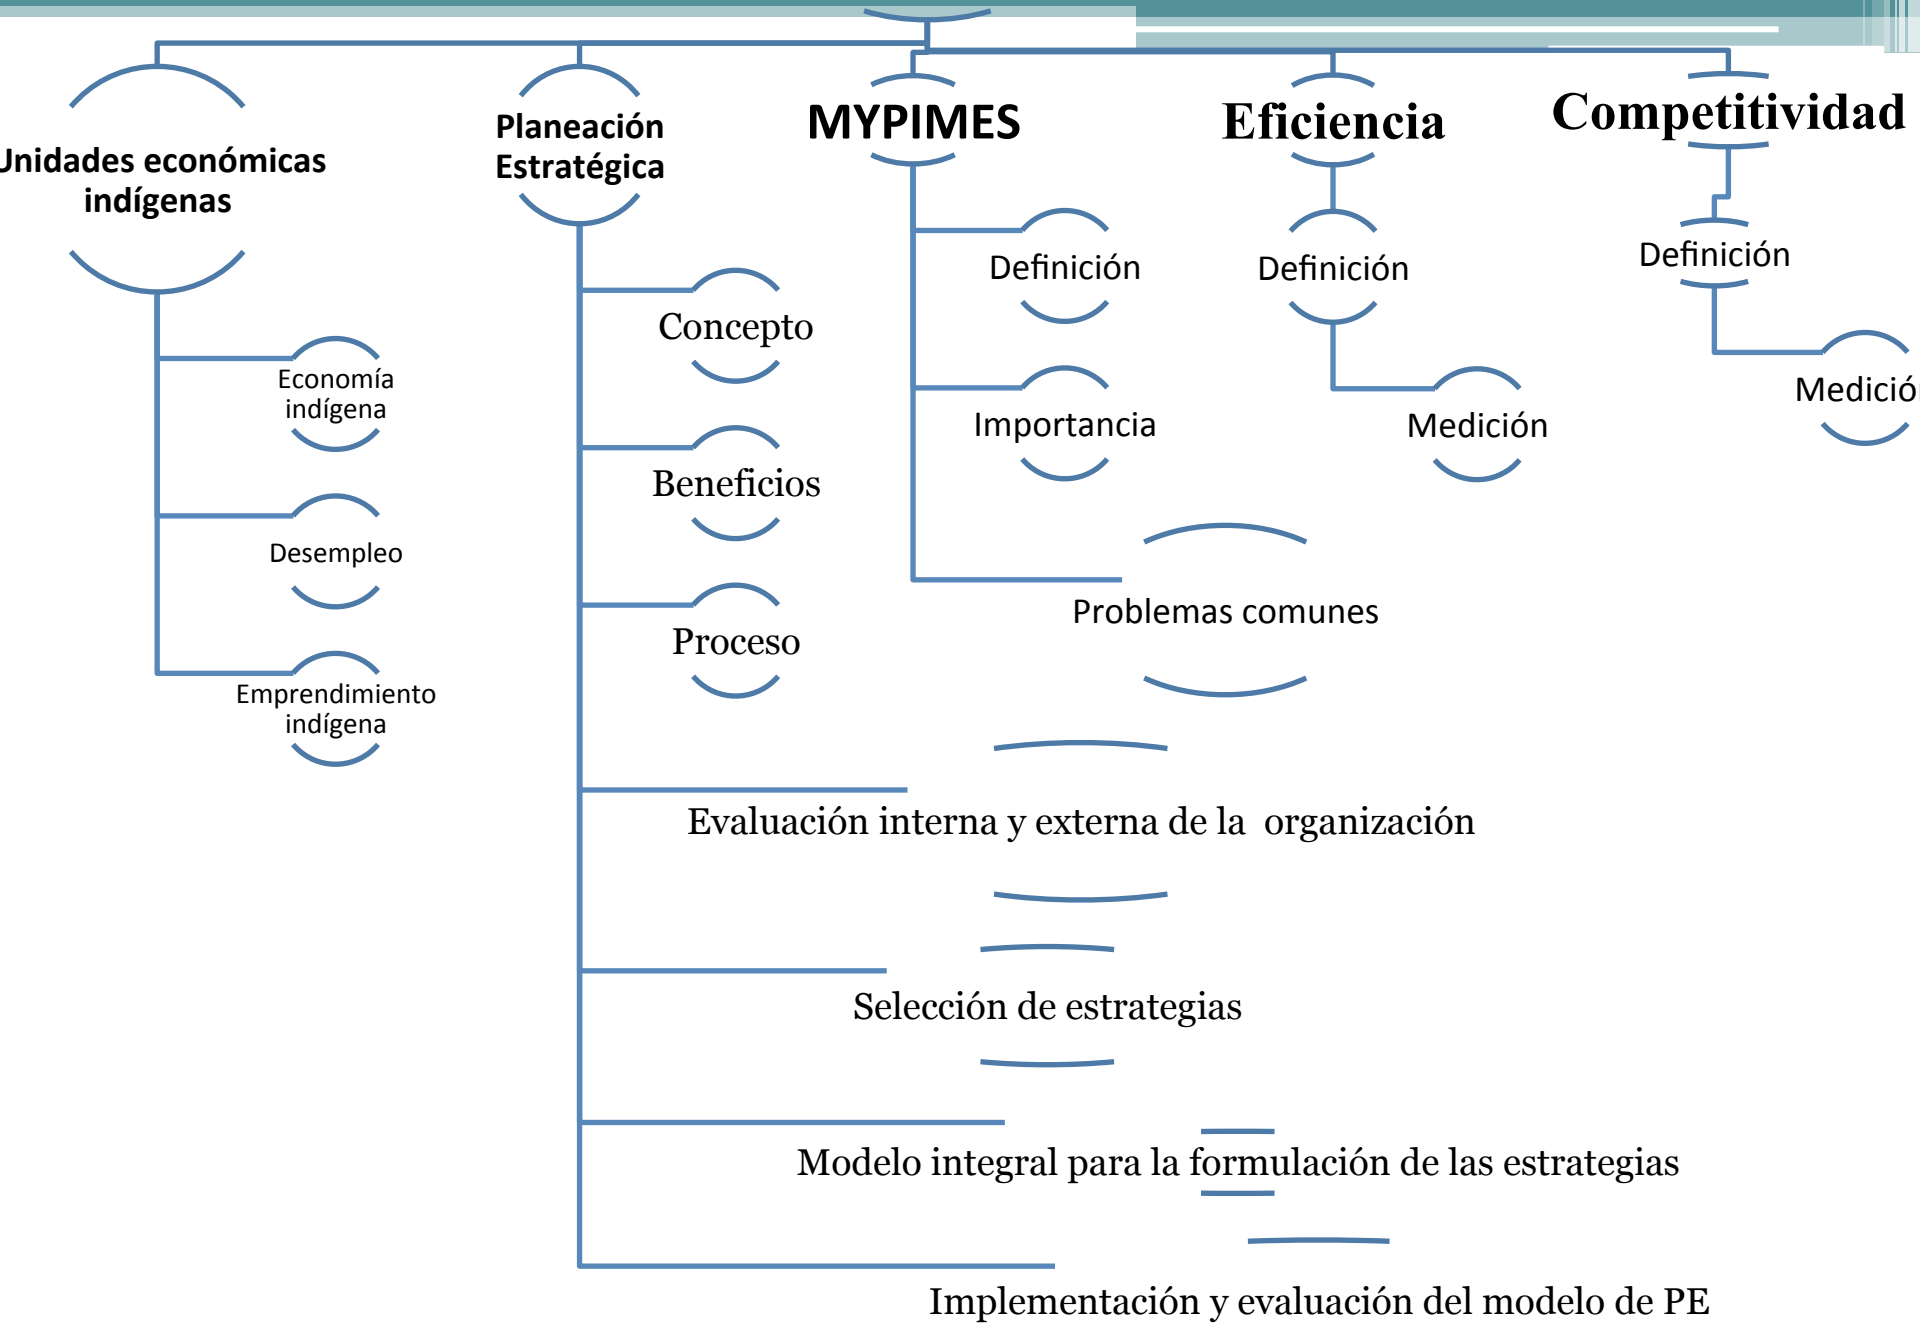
Unidades económicas indígenas

Planeación Estratégica

MYPIMES

Eficiencia

Competitividad

Economía indígena

Desempleo

Emprendimiento indígena

Concepto

Beneficios

Proceso

Definición

Importancia

Problemas comunes

Definición

Medición

Definición

Medició

Evaluación interna y externa de la organización

Selección de estrategias

Modelo integral para la formulación de las estrategias

Implementación y evaluación del modelo de PE